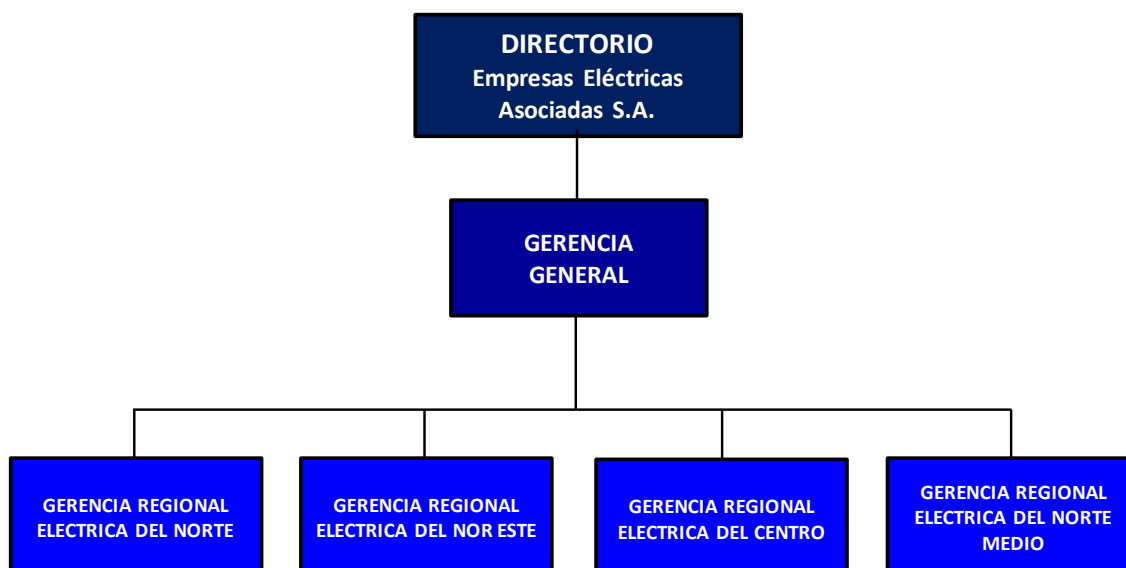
DIRECTORIO
Empresas Eléctricas
Asociadas S.A.

GERENCIA
GENERAL

GERENCIA REGIONAL
ELECTRICA DEL NORTE

GERENCIA REGIONAL
ELECTRICA DEL NOR ESTE

GERENCIA REGIONAL
ELECTRICA DEL CENTRO

GERENCIA REGIONAL
ELECTRICA DEL NORTE
MEDIO